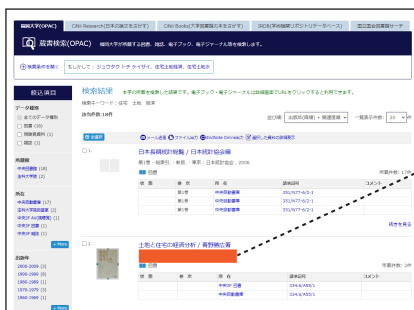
図書館(OPAC) | CiNii Research(日本の論文をさがす) | CiNii Books(大学図書館の本をさがす) | IRDB(学術機関リポジトリデータベース) | 国立国会図書館サーチ

蔵書検索(OPAC) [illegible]

検索条件を開く | もしかして：ジュウタク トチ ケイザイ、住宅土地経済、住宅土地

絞込項目

データ種別
全てのデータ種別
図書 (19)
雑誌資料 (1)
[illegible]

所蔵館
中央図書館 (18)
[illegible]

所在
中央図書館 (17)
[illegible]
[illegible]
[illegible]
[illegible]

+詳細

出版年
2000-2009 (3)
1990-1999 (6)
1980-1989 (3)
1970-1979 (5)
1960-1969 (1)

+詳細

検索結果

検索キーワード：住宅 土地 経済

該当件数:19件

並び順 出版年(降順)+関連度順 | 一覧表示件数 20

全選択 | メール送信 | ファイル出力 | EndNote Direct | 選択した資料の詳細表示

□ 1.

日本長期統計総覧 / 日本統計協会編

第1巻 - 第5巻. - 新版. - 東京：日本統計協会，2006

図書

| 巻号 | 巻次 | 所在 | 請求記号 | コメント |
|---|---|---|---|---|
|  | 第1巻 | 中央図書館書庫 | 351/N77-6/2-1 |  |
|  | 第2巻 | 中央図書館書庫 | 351/N77-6/2-2 |  |
|  | 第3巻 | 中央図書館書庫 | 351/N77-6/2-3 |  |
|  | 第4巻 | 中央図書館書庫 | 351/N77-6/2-4 |  |

所蔵件数：1件

続きを見る

□ 2.

土地と住宅の経済分析 / 青野勝広著

図書

| 巻号 | 巻次 | 所在 | 請求記号 | コメント |
|---|---|---|---|---|
|  |  | 中央図書館 | 334.6/A55/1 |  |
|  |  | 中央図書館書庫 | 334.6/A55/1 |  |

所蔵件数：2件